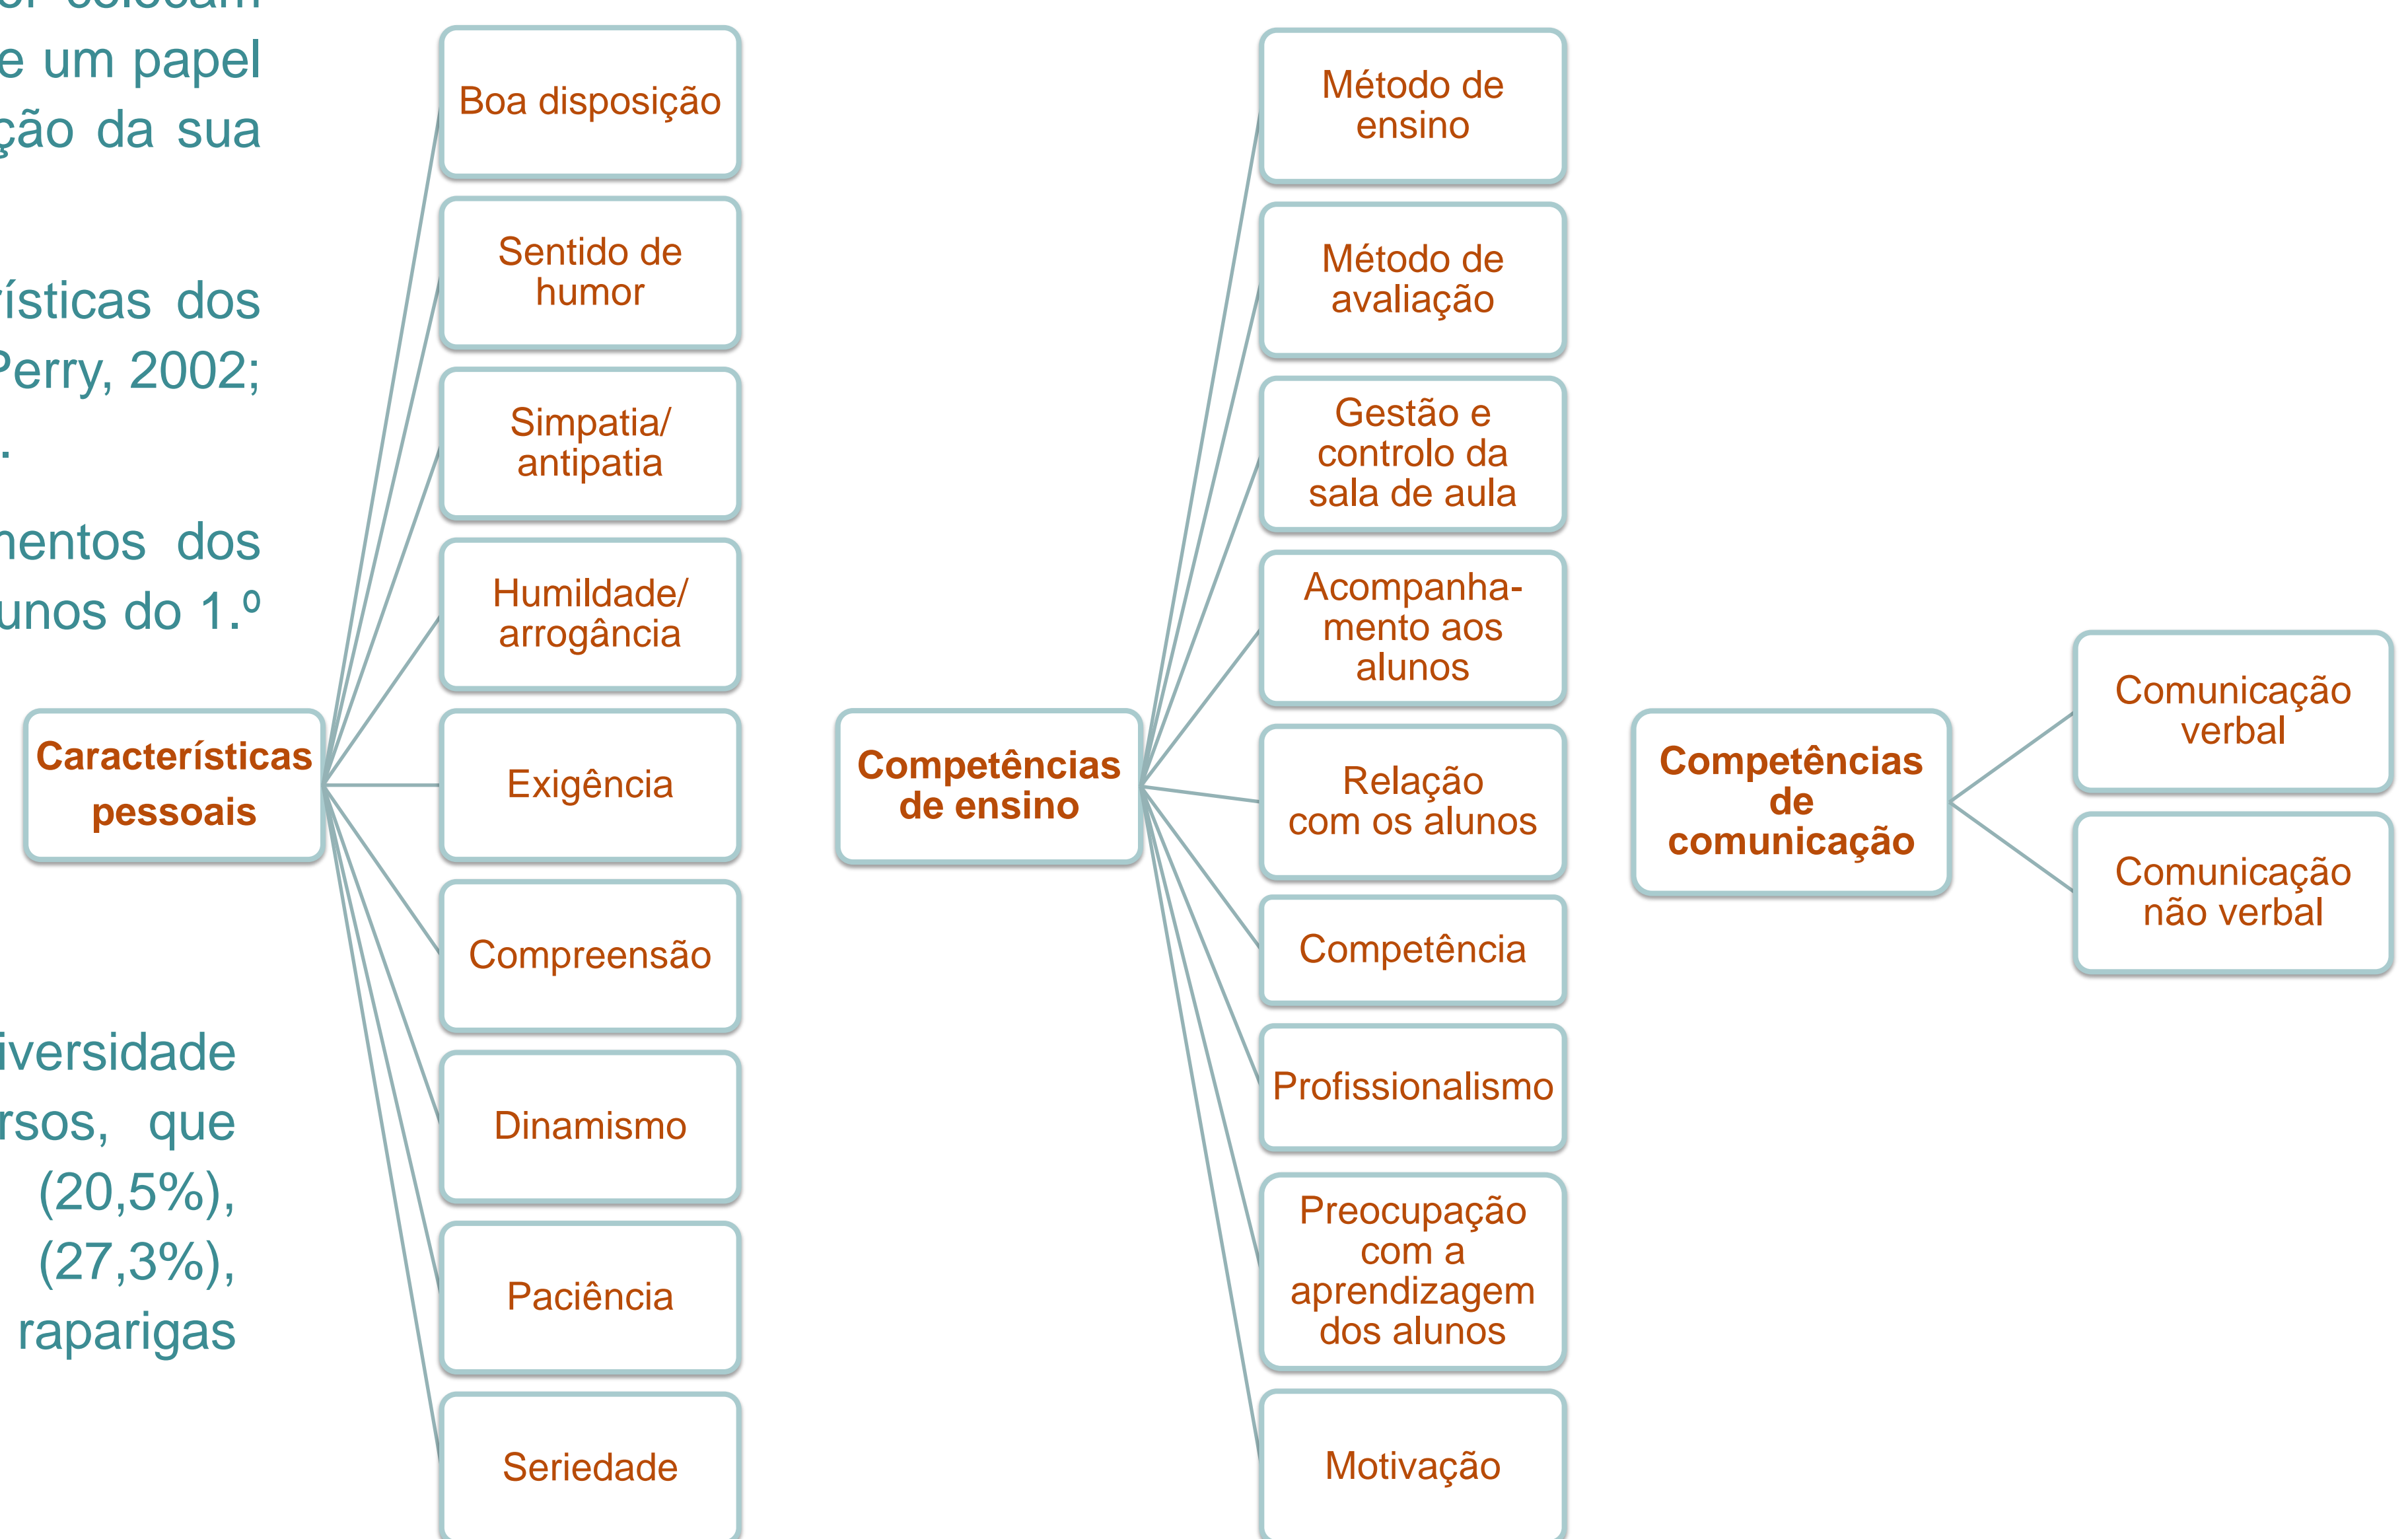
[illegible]
e um papel
ção da sua

ísticas dos
Perry, 2002;
.

nentos dos
unos do 1.º

iversidade
rsos, que
(20,5%),
(27,3%),
raparigas

Características pessoais

Boa disposição

Sentido de humor

Simpatia/ antipatia

Humildade/ arrogância

Exigência

Compreensão

Dinamismo

Paciência

Seriedade

Competências de ensino

Método de ensino

Método de avaliação

Gestão e controlo da sala de aula

Acompanhamento aos alunos

Relação com os alunos

Competência

Profissionalismo

Preocupação com a aprendizagem dos alunos

Motivação

Competências de comunicação

Comunicação verbal

Comunicação não verbal